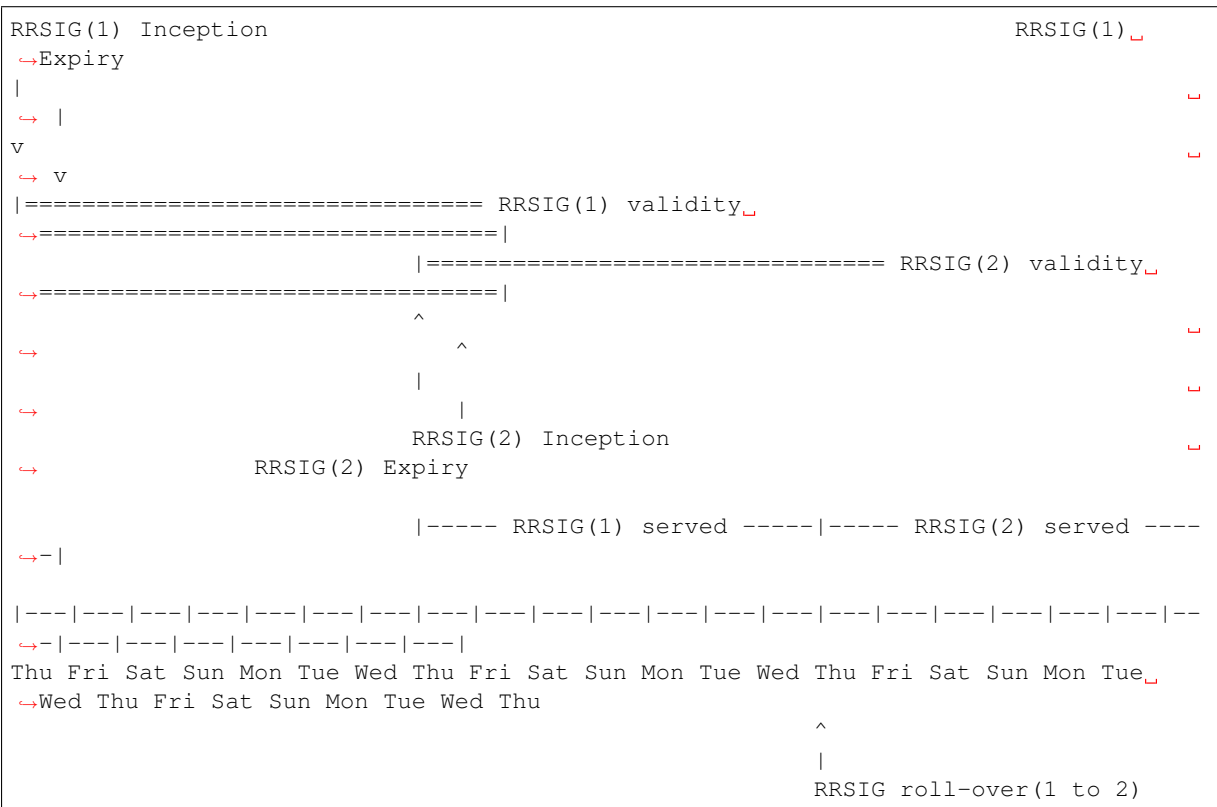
RRSIG(1) Inception                                                      RRSIG(1)␣
↪Expiry
|                                                                                  ␣
↪ |
v                                                                                  ␣
↪ v
|=============================== RRSIG(1) validity␣
↪===============================|
                          |=============================== RRSIG(2) validity␣
↪===============================|
                          ^                                                        ␣
↪                             ^
                          |                                                        ␣
↪                             |
                          RRSIG(2) Inception                                       ␣
↪              RRSIG(2) Expiry

                          |----- RRSIG(1) served -----|----- RRSIG(2) served ----
↪-|

|---|---|---|---|---|---|---|---|---|---|---|---|---|---|---|---|---|---|---|---|--
↪-|---|---|---|---|---|---|---|
Thu Fri Sat Sun Mon Tue Wed Thu Fri Sat Sun Mon Tue Wed Thu Fri Sat Sun Mon Tue␣
↪Wed Thu Fri Sat Sun Mon Tue Wed Thu
                                                    ^
                                                    |
                                                    RRSIG roll-over(1 to 2)